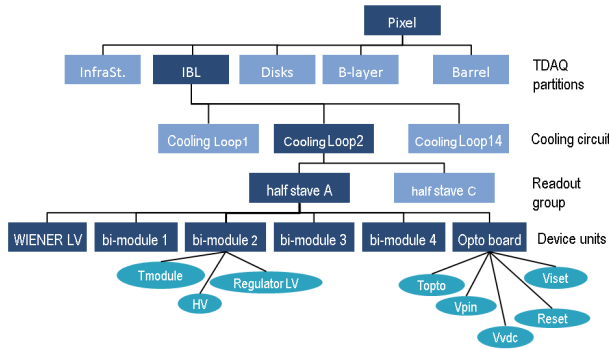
Pixel

InfraSt.
IBL
Disks
B-layer
Barrel

TDAQ partitions

Cooling Loop1
Cooling Loop2
Cooling Loop14

Cooling circuit

half stave A
half stave C

Readout group

WIENER LV
bi-module 1
bi-module 2
bi-module 3
bi-module 4
Opto board

Device units

Tmodule
HV
Regulator LV
Topto
Vpin
Vvdc
Reset
Viset